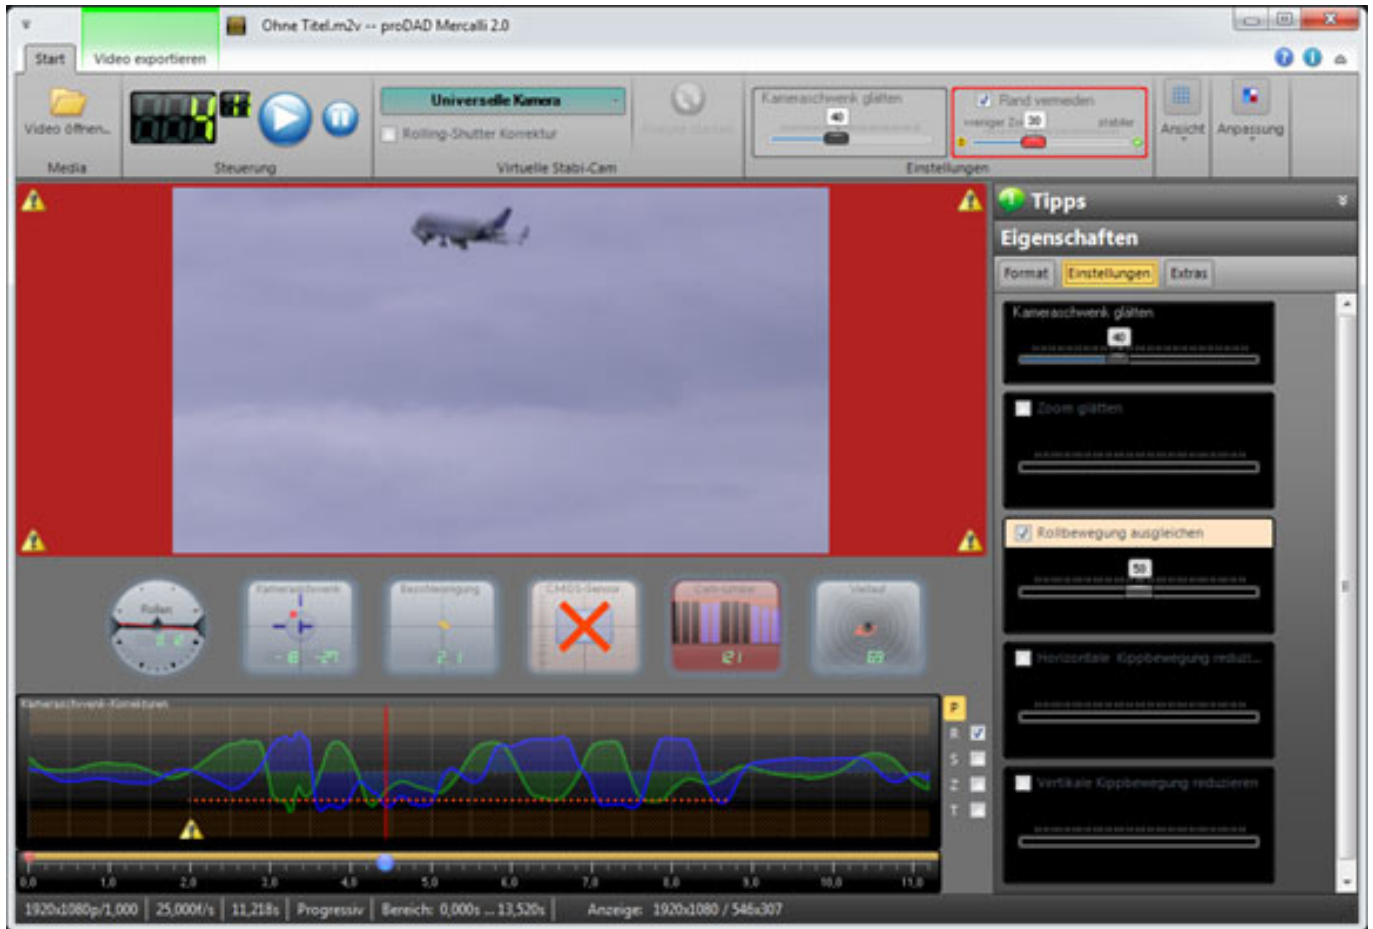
Ohne Titel.m2v -- proDAD Mercalli 2.0

Start
Video exportieren

Video öffnen...
Media

Steuerung

Universelle Kamera
Rolling-Shutter Korrektur
Virtuelle Stabi-Cam

Kameraschwenk glätten
40
Rand vermeiden
weniger Zo 30 stabiler
Einstellungen

Ansicht
Anpassung

Tipps
Eigenschaften
Format
Einstellungen
Extras

Kameraschwenk glätten
40
Zoom glätten
Rollbewegung ausgleichen
50
Horizontale Kippbewegung reduzi...
Vertikale Kippbewegung reduzieren

Rollen
Kameraschwenk
Bezugsneigung
CMOS-Sensor
Verlauf

Kameraschwenk-Korrekturen

P
R
S
Z
T

0,0 1,0 2,0 3,0 4,0 5,0 6,0 7,0 8,0 9,0 10,0 11,0

1920x1080p/1,000 | 25,000f/s | 11,218s | Progressiv | Bereich: 0,000s ... 13,520s | Anzeige: 1920x1080 / 546x307